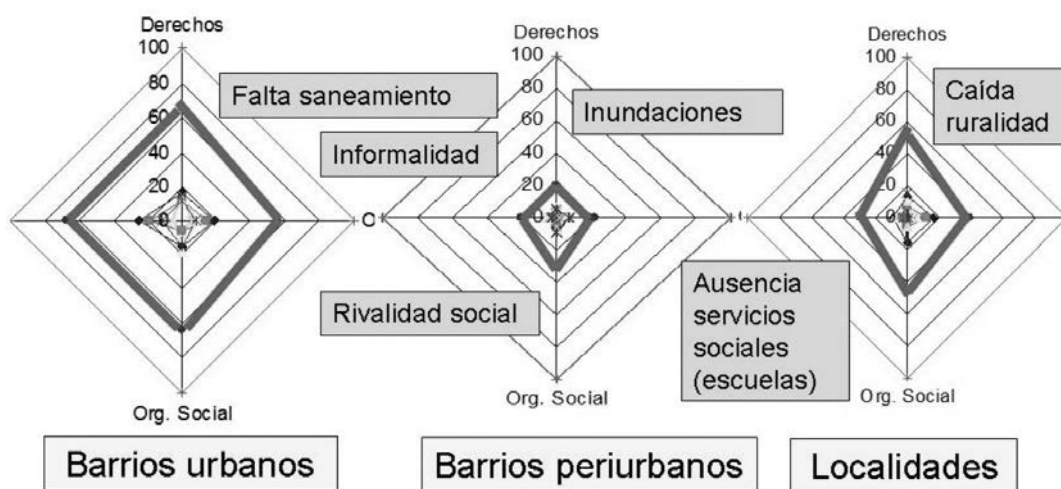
Derechos
100
80
60
40
20
0
Falta saneamiento
Informalidad
Org. Social
Barrios urbanos

Derechos
100
80
60
40
20
0
Inundaciones
Rivalidad social
Org. Social
Barrios periurbanos

Derechos
100
80
60
40
20
0
Caída ruralidad
Ausencia servicios sociales (escuelas)
Org. Social
Localidades